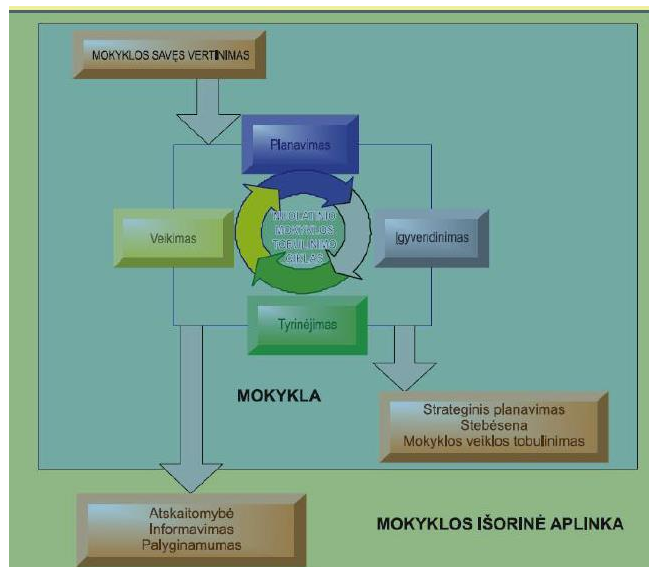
MOKYKLOS SAVĘS VERTINIMAS

Planavimas

Veikimas

NUOLATINIO MOKYKLOS TOBULINIMO CIKLAS

Įgyvendinimas

Tyrinėjimas

MOKYKLA

Strateginis planavimas
Stebėsena
Mokyklos veiklos tobulinimas

Atskaitomybė
Informavimas
Palyginamumas

MOKYKLOS IŠORINĖ APLINKA